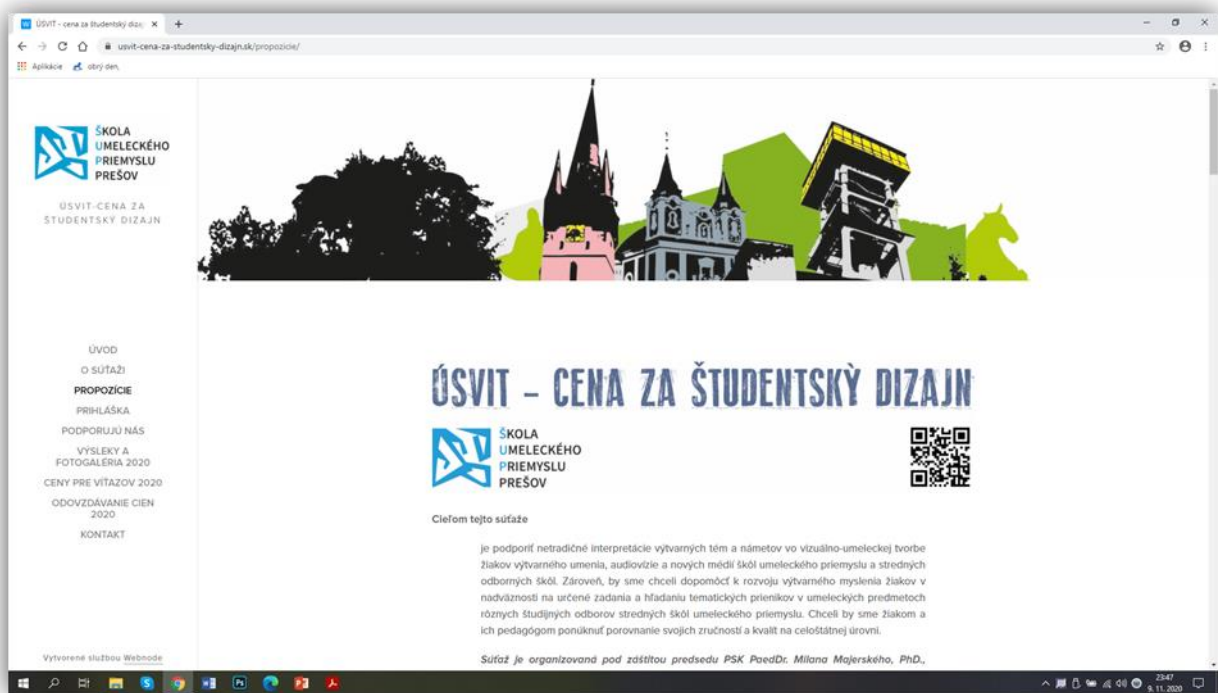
ÚSVIT - cena za študentský dizaj ×

usvit-cena-za-studentsky-dizajn.sk/propozicie/

Aplikácie obrý-den.

ŠKOLA UMELECKÉHO PRIEMYSLU PREŠOV

ÚSVIT-CENA ZA ŠTUDENTSKÝ DIZAJN

ÚVOD
O SÚŤAŽI
PROPOZÍCIE
PRIHLÁŠKA
PODPORUJÚ NÁS
VÝSLEDKY A FOTOGALÉRIA 2020
CENY PRE VÍŤAZOV 2020
ODOVZDÁVANIE CIEN 2020
KONTAKT

Vytvorené službou Webnode

ÚSVIT - CENA ZA ŠTUDENTSKÝ DIZAJN

ŠKOLA UMELECKÉHO PRIEMYSLU PREŠOV

Cieľom tejto súťaže

je podporiť netradičné interpretácie výtvarných tém a námetov vo vizuálno-umeleckej tvorbe žiakov výtvarného umenia, audiovízie a nových médií škôl umeleckého priemyslu a stredných odborných škôl. Zároveň, by sme chceli dopomôcť k rozvoju výtvarného myslenia žiakov v nadväznosti na určené zadania a hľadaniu tematických prienikov v umeleckých predmetoch rôznych študijných odborov stredných škôl umeleckého priemyslu. Chceli by sme žiakom a ich pedagógom ponúknuť porovnanie svojich zručností a kvalít na celoštátnej úrovni.

Súťaž je organizovaná pod záštitou predsedu PSK PaedDr. Milana Majerského, PhD.,

23:47
9. 11. 2020